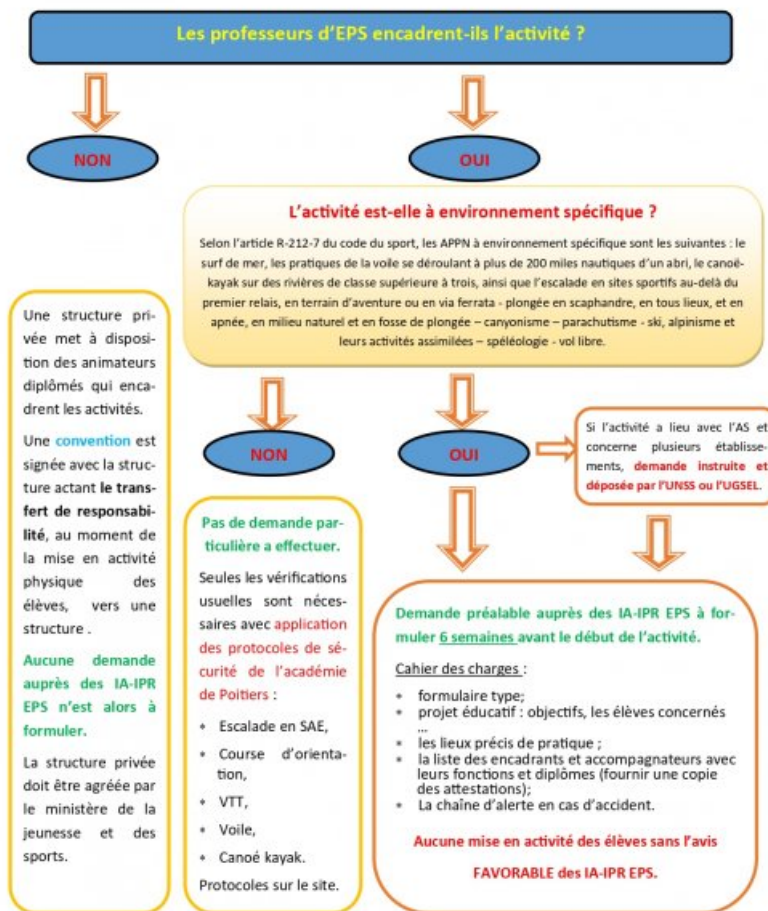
Les professeurs d'EPS encadrent-ils l'activité ?

NON

OUI

L'activité est-elle à environnement spécifique ?

Selon l'article R-212-7 du code du sport, les APPN à environnement spécifique sont les suivantes : le surf de mer, les pratiques de la voile se déroulant à plus de 200 miles nautiques d'un abri, le canoë-kayak sur des rivières de classe supérieure à trois, ainsi que l'escalade en sites sportifs au-delà du premier relais, en terrain d'aventure ou en via ferrata - plongée en scaphandre, en tous lieux, et en apnée, en milieu naturel et en fosse de plongée – canyonisme – parachutisme - ski, alpinisme et leurs activités assimilées – spéléologie - vol libre.

Une structure privée met à disposition des animateurs diplômés qui encadrent les activités.

Une convention est signée avec la structure actant le transfert de responsabilité, au moment de la mise en activité physique des élèves, vers une structure .

Aucune demande auprès des IA-IPR EPS n'est alors à formuler.

La structure privée doit être agréée par le ministère de la jeunesse et des sports.

NON

OUI

Si l'activité a lieu avec l'AS et concerne plusieurs établissements, demande instruite et déposée par l'UNSS ou l'UGSEL.

Pas de demande particulière a effectuer.

Seules les vérifications usuelles sont nécessaires avec application des protocoles de sécurité de l'académie de Poitiers :

• Escalade en SAE,
• Course d'orientation,
• VTT,
• Voile,
• Canoé kayak.

Protocoles sur le site.

Demande préalable auprès des IA-IPR EPS à formuler 6 semaines avant le début de l'activité.

Cahier des charges :

• formulaire type;
• projet éducatif : objectifs, les élèves concernés ...
• les lieux précis de pratique ;
• la liste des encadrants et accompagnateurs avec leurs fonctions et diplômes (fournir une copie des attestations);
• La chaîne d'alerte en cas d'accident.

Aucune mise en activité des élèves sans l'avis FAVORABLE des IA-IPR EPS.